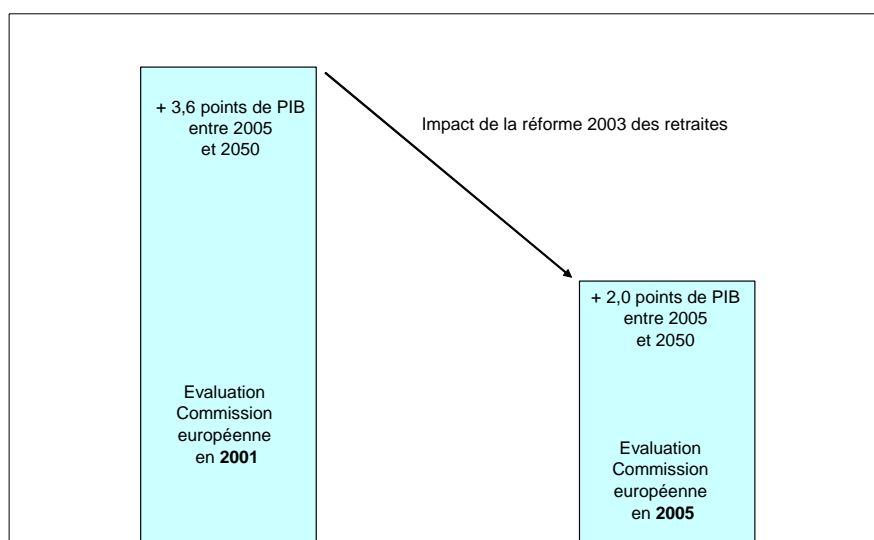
+ 3,6 points de PIB entre 2005 et 2050

Evaluation Commission européenne en **2001**

Impact de la réforme 2003 des retraites

+ 2,0 points de PIB entre 2005 et 2050

Evaluation Commission européenne en **2005**